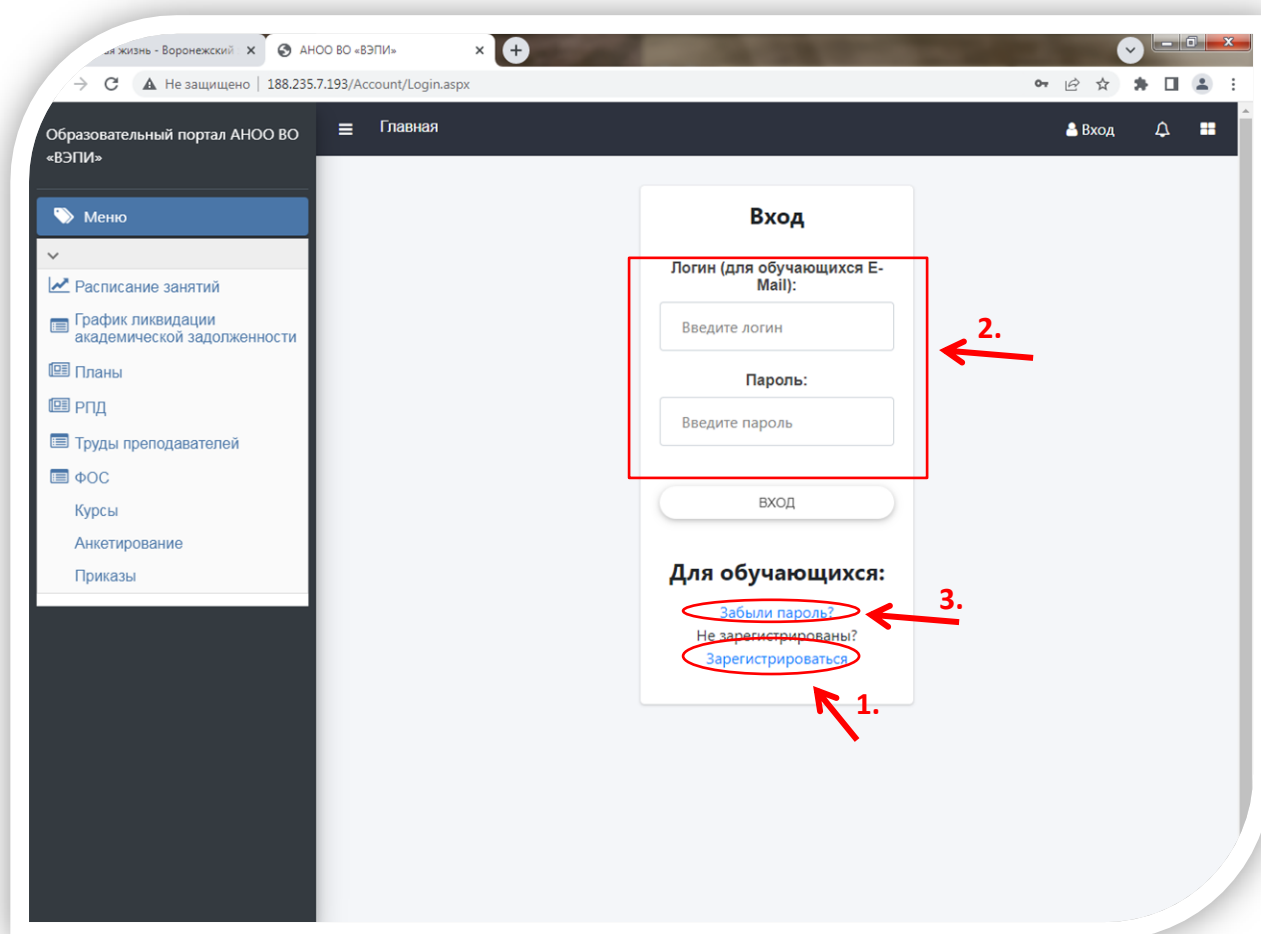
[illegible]ая жизнь - Воронежский ×
АНОО ВО «ВЭПИ» ×
Не защищено | 188.235.7.193/Account/Login.aspx

Образовательный портал АНОО ВО «ВЭПИ»

Главная
Вход

Меню

Расписание занятий
График ликвидации академической задолженности
Планы
РПД
Труды преподавателей
ФОС
Курсы
Анкетирование
Приказы

Вход

Логин (для обучающихся E-Mail):
Введите логин

Пароль:
Введите пароль

ВХОД

Для обучающихся:
Забыли пароль?
Не зарегистрированы?
Зарегистрироваться

2.
3.
1.